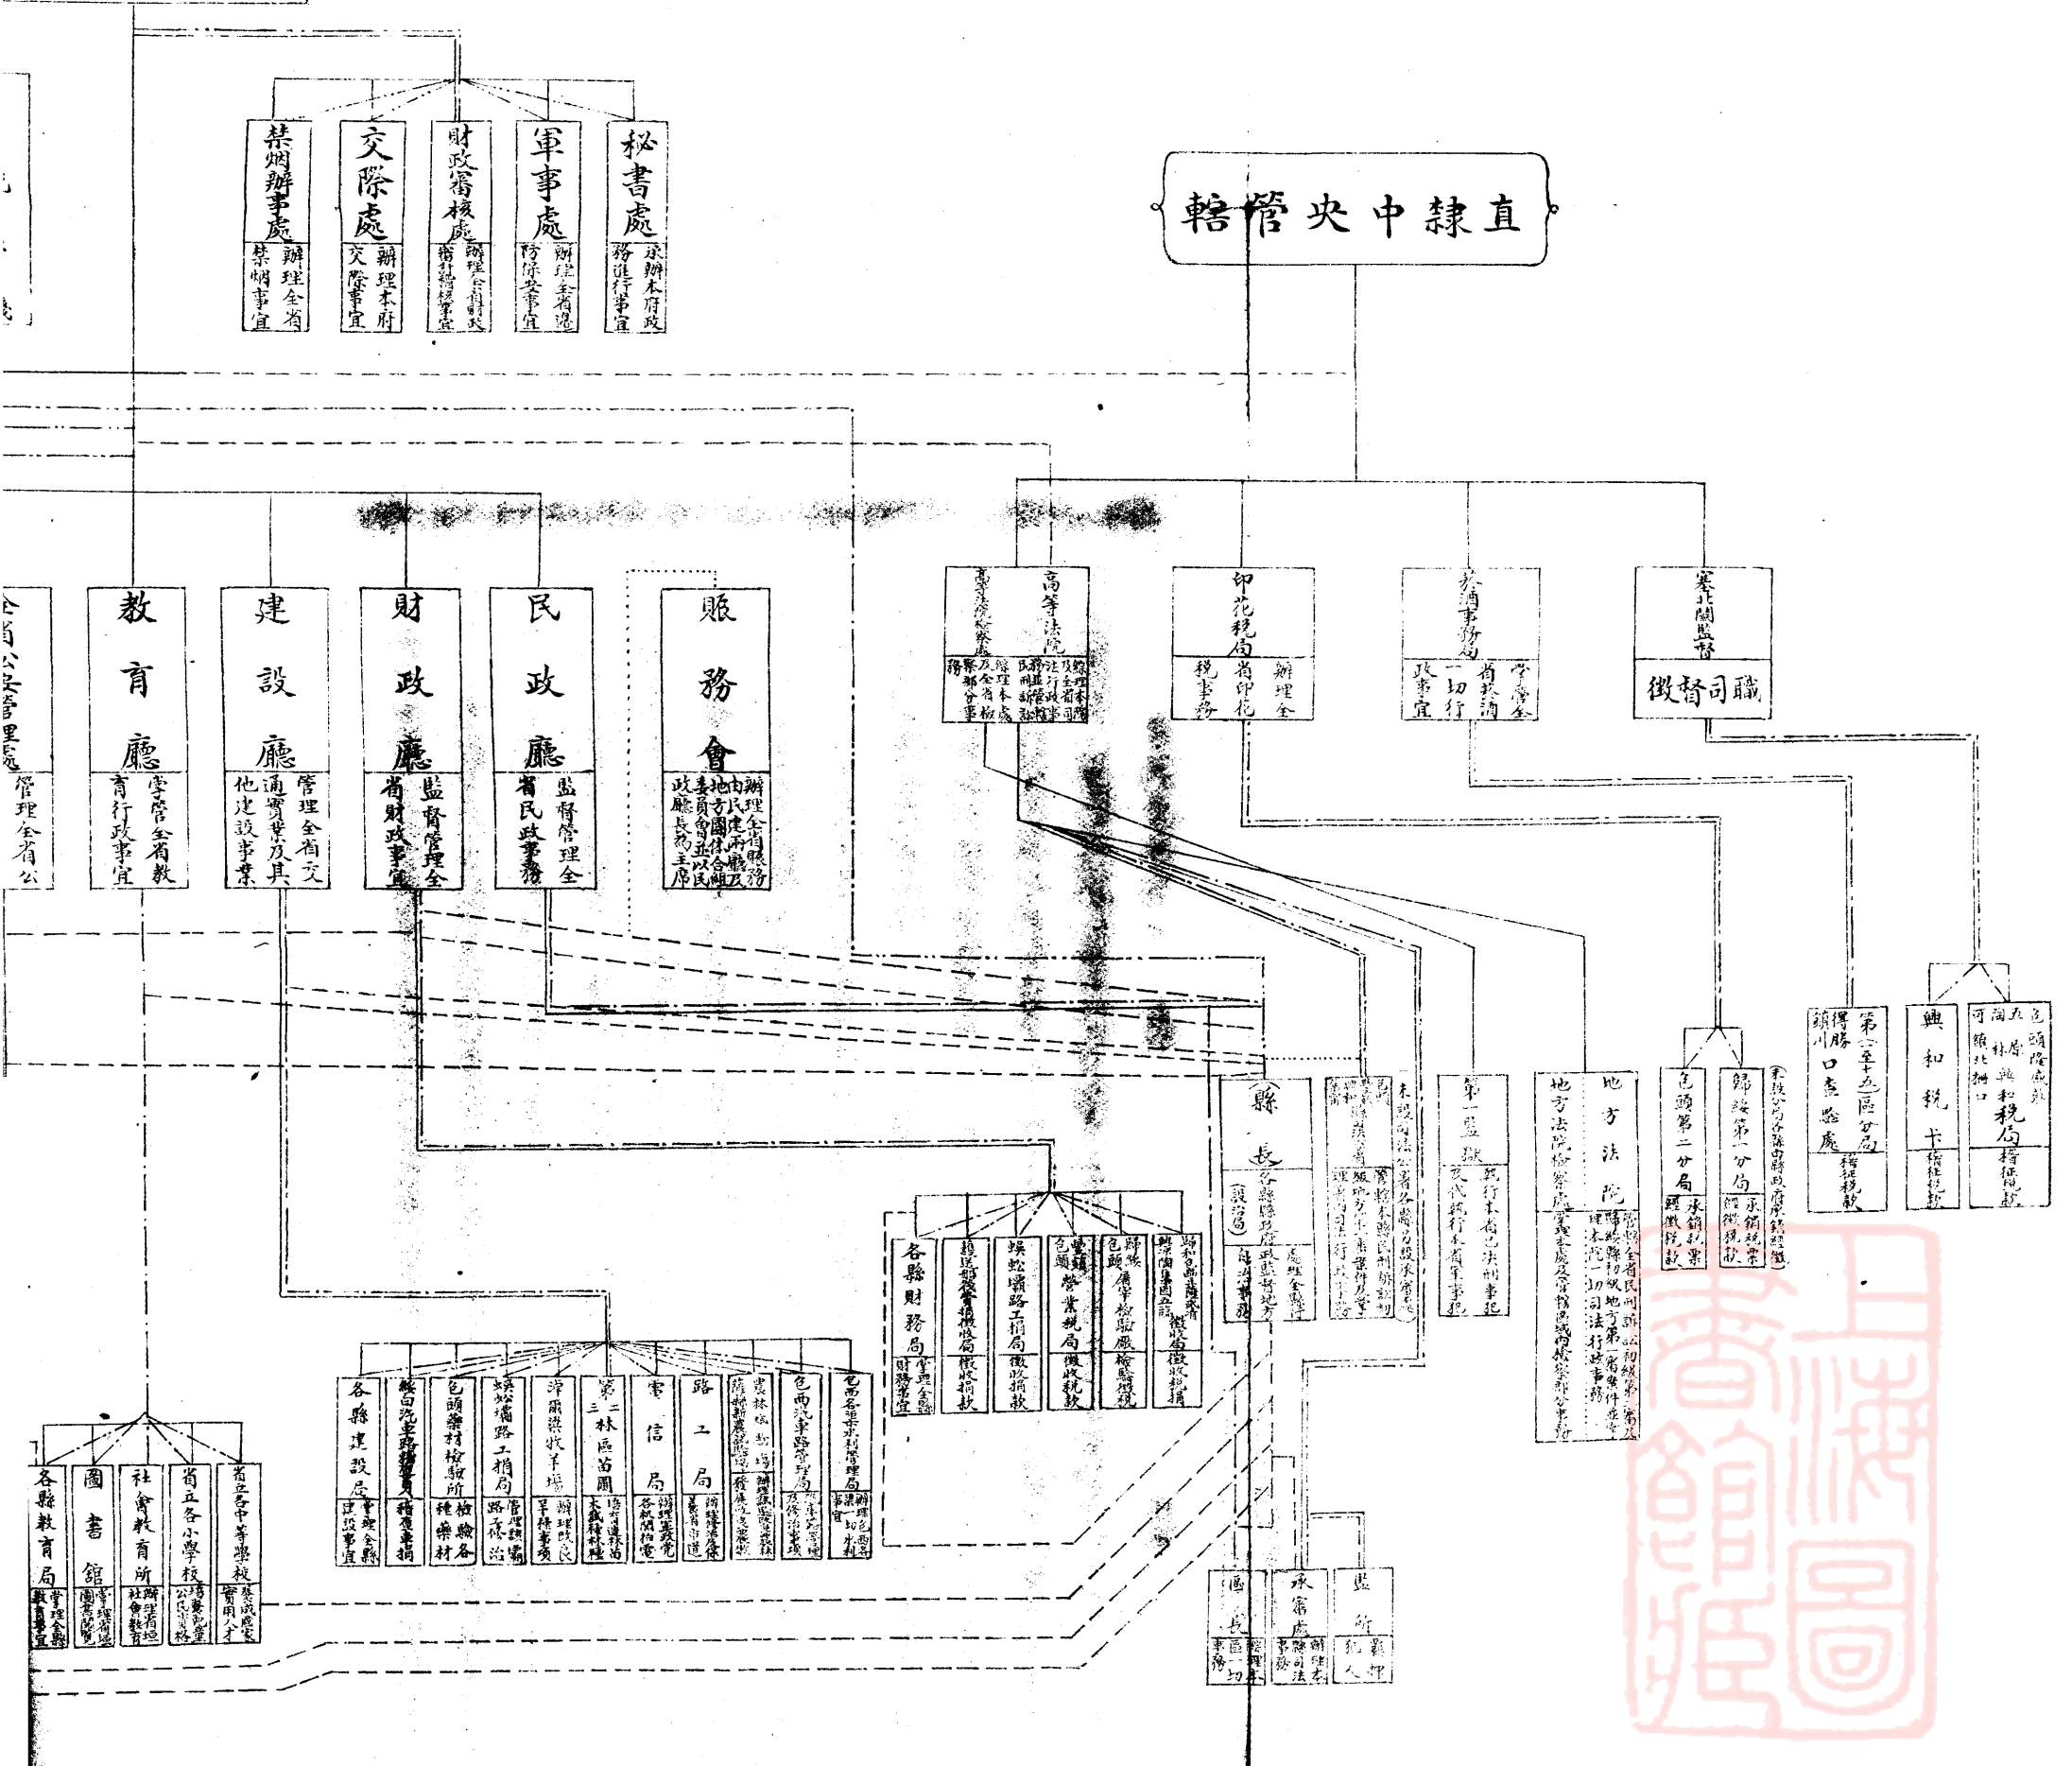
禁煙辦事處
辦理全省禁煙事宜

交際處
辦理本府交際事宜

財政審核處
辦理全省財政審計稽核事宜

軍事處
辦理全省邊防保安事宜

秘書處
承辦本府政務進行事宜

直隸中央管轄

全省公安管理處
管理全省公

教育廳
掌管全省教育行政事宜

建設廳
管理全省交通實業及其他建設事業

財政廳
監督管理全省財政事宜

民政廳
監督管理全省民政事務

賑務會
辦理全省賑務由民政廳長為主席

高等法院
高等法院檢察處

印花稅局
辦理全省印花稅事務

菸酒事務局
掌管全省菸酒一切行政事宜

塞北關監督
徵督司職

縣長
(設治局)

第一監獄
執行本省已決刑事犯

地方法院
地方法院檢察處

包頭第二分局
承銷稅票

歸綏第一分局
承銷稅票

第(十五)區分局
口查驗處

興和稅卡
稽征稅款

包頭五原 和稅局
稽征稅款

各縣財務局
管理全縣財務事宜

綏遠硝礦局

綏遠磷礦路工捐局
徵收捐款

包頭營業稅局
徵收稅款

包頭歸綏屠宰檢驗所

各縣建設局
管理全縣建設事宜

綏包汽車路
征收捐

包頭藥材檢驗所
檢驗各種藥材

綏遠路工捐局
管理路工各路

實業廳

第二林區苗圃

電信局
管理各縣電信

路工局
修築各道

農林試驗場

包西汽車路管理局

包西各渠水利管理局

各縣教育局
管理全縣教育事宜

圖書館
管理圖書閱覽

社會教育所
辦理社會教育

省立各小學校

省立各中等學校
培養實用人才

區長
辦理本區一切事務

承審處

監所
羈押犯人